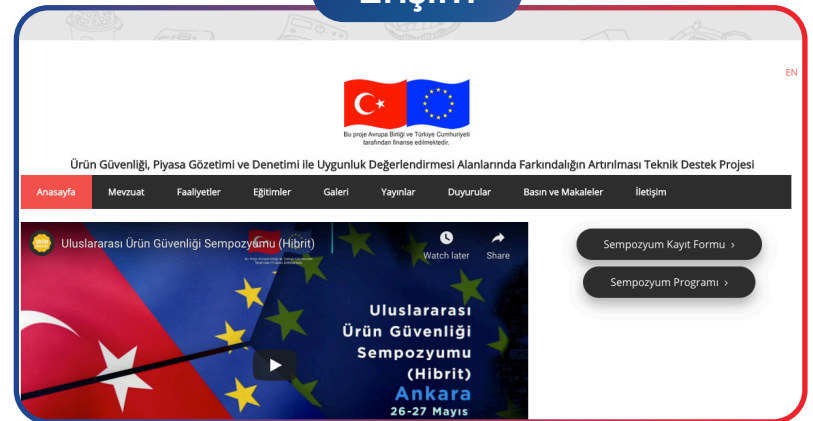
Erişim

EN

Bu proje Avrupa Birliği ve Türkiye Cumhuriyeti tarafından finanse edilmektedir.

Ürün Güvenliği, Piyasa Gözetimi ve Denetimi ile Uygunluk Değerlendirmesi Alanlarında Farkındalığın Artırılması Teknik Destek Projesi

Anasayfa Mevzuat Faaliyetler Eğitimler Galeri Yayınlar Duyurular Basın ve Makaleler İletişim

Uluslararası Ürün Güvenliği Sempozyumu (Hibrit)

Watch later Share

Uluslararası Ürün Güvenliği Sempozyumu (Hibrit)
Ankara
26-27 Mayıs

Sempozyum Kayıt Formu ›

Sempozyum Programı ›